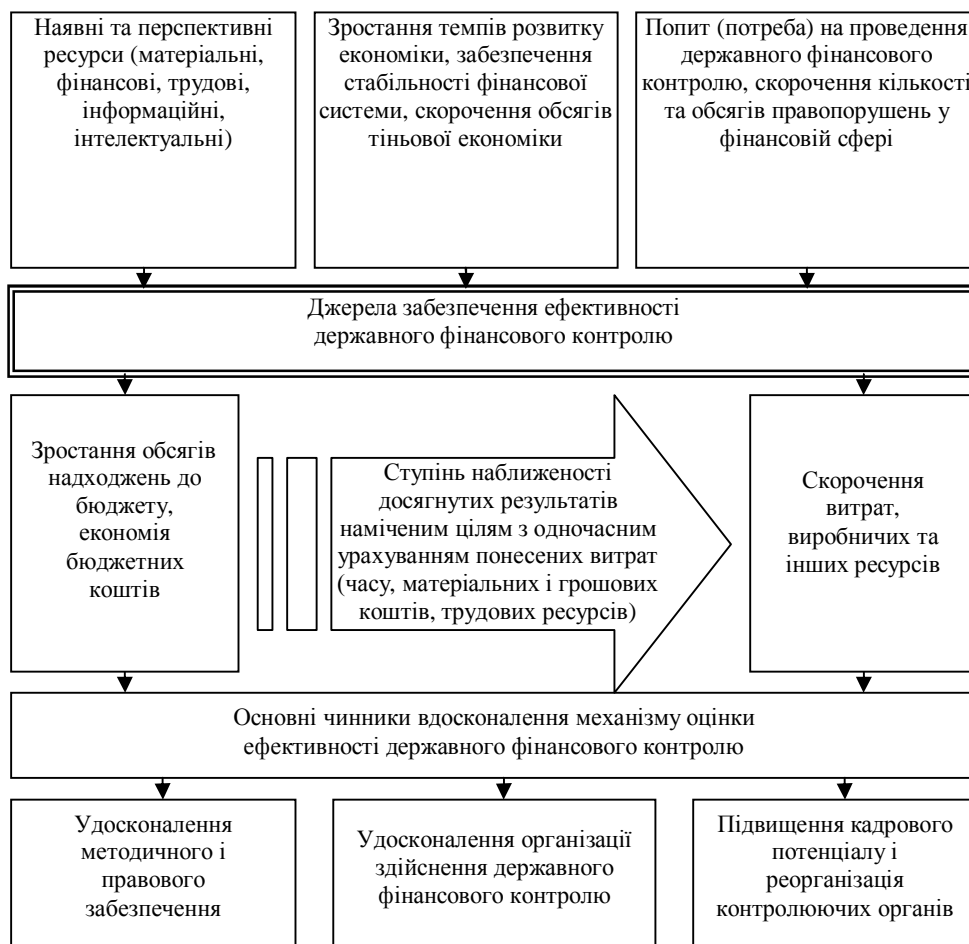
Наявні та перспективні ресурси (матеріальні, фінансові, трудові, інформаційні, інтелектуальні)

Зростання темпів розвитку економіки, забезпечення стабільності фінансової системи, скорочення обсягів тіньової економіки

Попит (потреба) на проведення державного фінансового контролю, скорочення кількості та обсягів правопорушень у фінансовій сфері

Джерела забезпечення ефективності державного фінансового контролю

Зростання обсягів надходжень до бюджету, економія бюджетних коштів

Ступінь наближеності досягнутих результатів наміченим цілям з одночасним урахуванням понесених витрат (часу, матеріальних і грошових коштів, трудових ресурсів)

Скорочення витрат, виробничих та інших ресурсів

Основні чинники вдосконалення механізму оцінки ефективності державного фінансового контролю

Удосконалення методичного і правового забезпечення

Удосконалення організації здійснення державного фінансового контролю

Підвищення кадрового потенціалу і реорганізація контролюючих органів